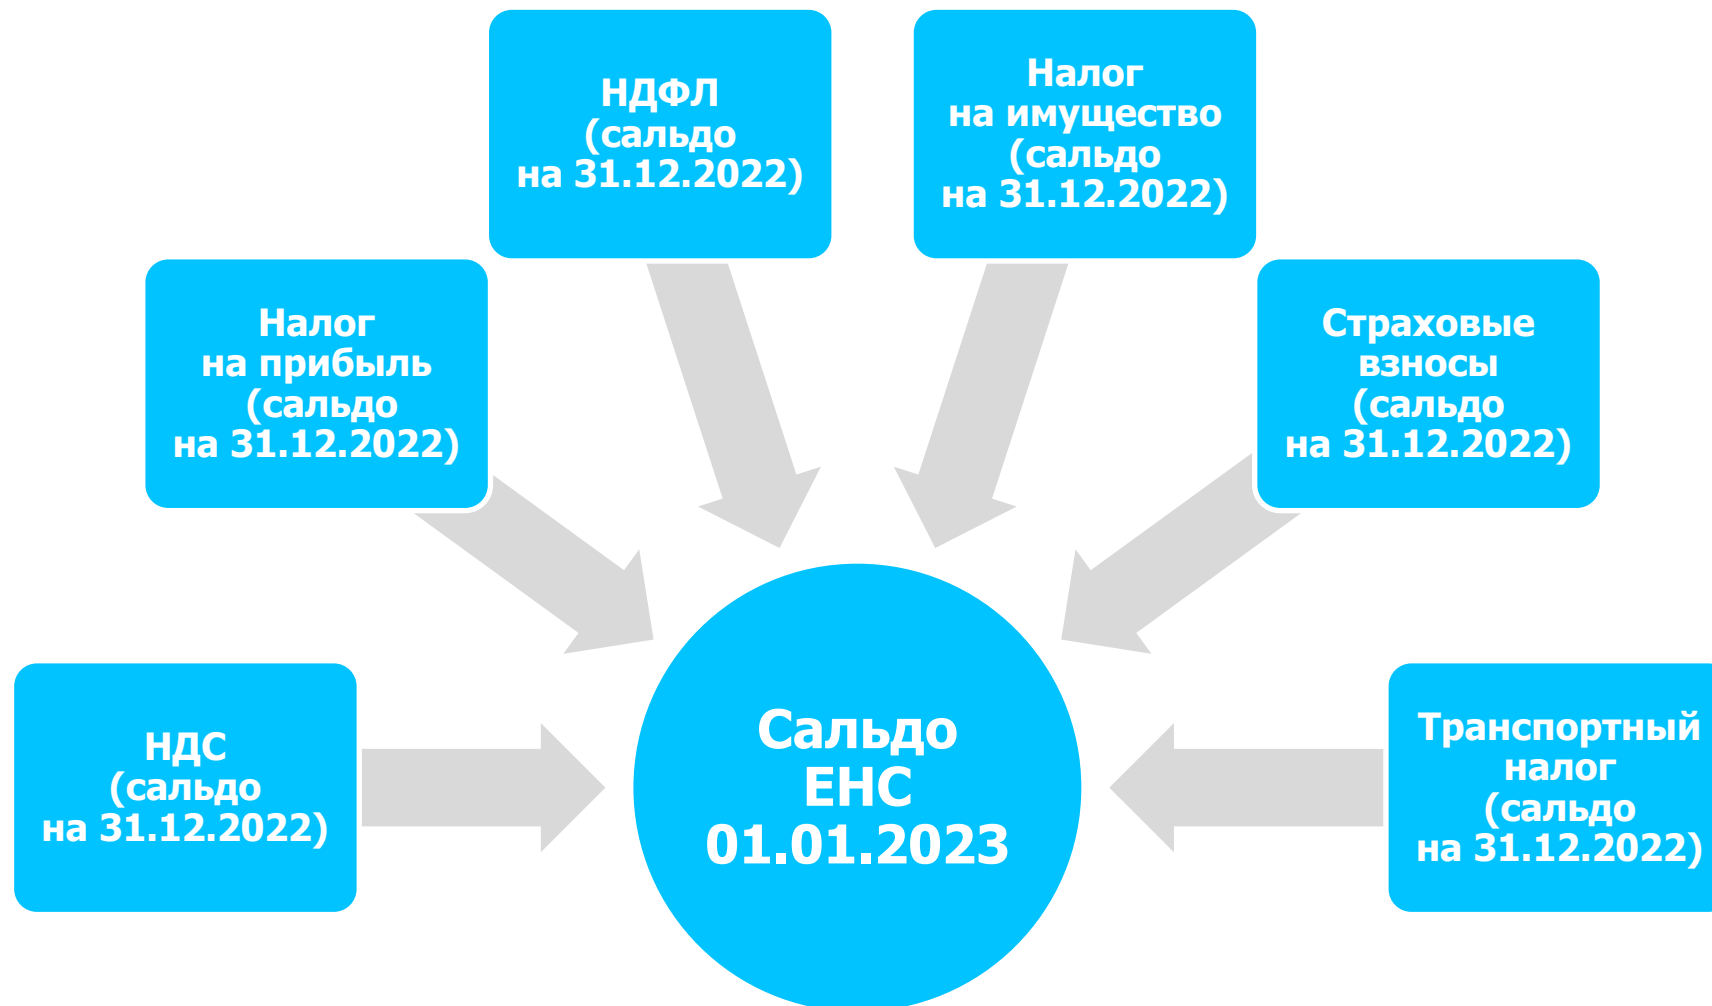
НДФЛ
(сальдо
на 31.12.2022)

Налог
на имущество
(сальдо
на 31.12.2022)

Налог
на прибыль
(сальдо
на 31.12.2022)

Страховые
взносы
(сальдо
на 31.12.2022)

НДС
(сальдо
на 31.12.2022)

Сальдо
ЕНС
01.01.2023

Транспортный
налог
(сальдо
на 31.12.2022)